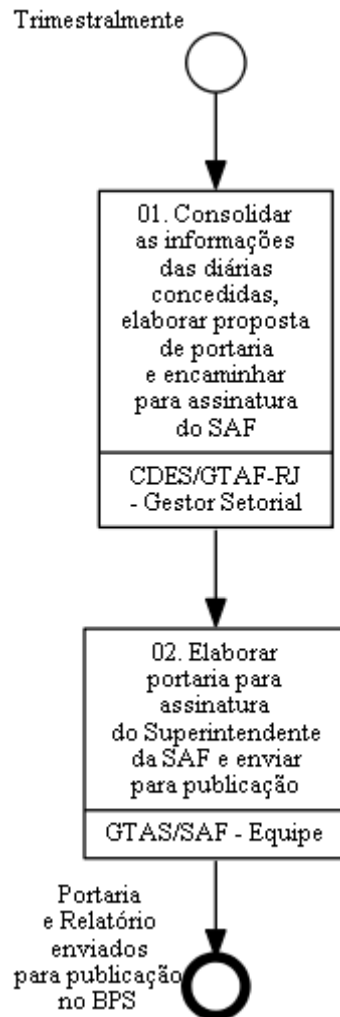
Trimestralmente

01. Consolidar as informações das diárias concedidas, elaborar proposta de portaria e encaminhar para assinatura do SAF

CDES/GTAF-RJ - Gestor Setorial

02. Elaborar portaria para assinatura do Superintendente da SAF e enviar para publicação

GTAS/SAF - Equipe

Portaria e Relatório enviados para publicação no BPS